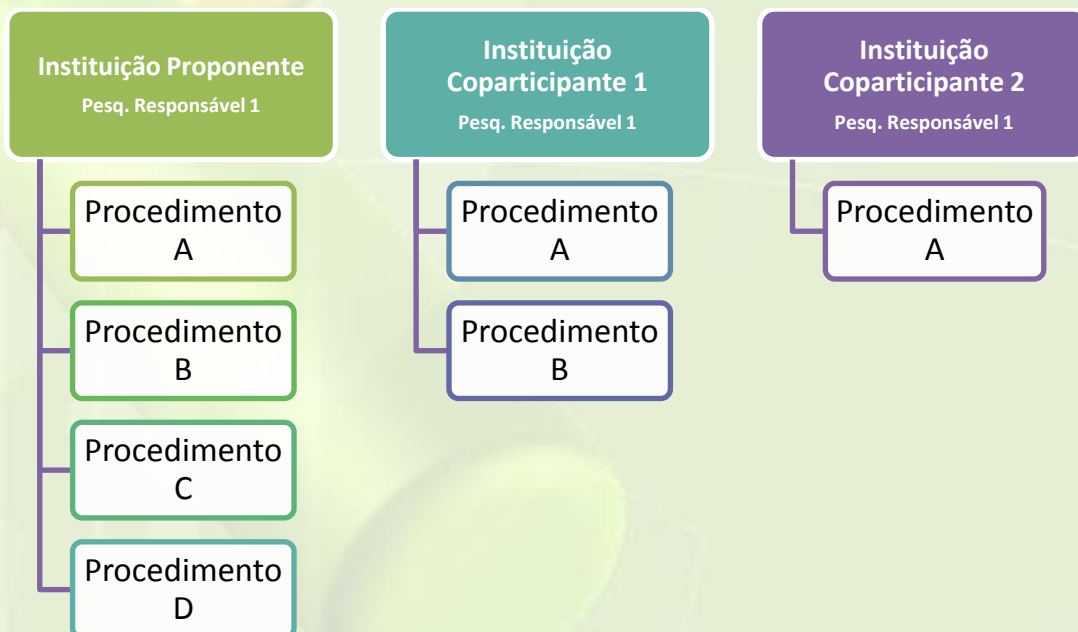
Instituição Proponente
Pesq. Responsável 1

Procedimento A

Procedimento B

Procedimento C

Procedimento D

Instituição Coparticipante 1
Pesq. Responsável 1

Procedimento A

Procedimento B

Instituição Coparticipante 2
Pesq. Responsável 1

Procedimento A